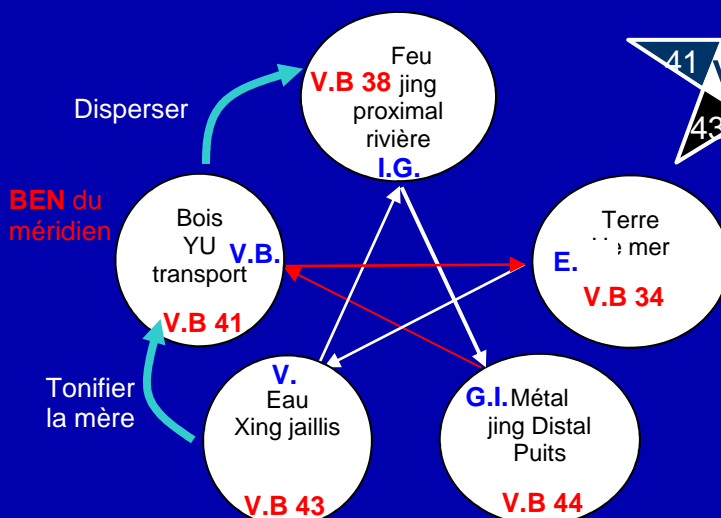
Feu
V.B 38 jing
proximal
rivière
I.G.

41
43

Disperser

BEN du méridien

Bois
YU
transport
V.B.
V.B 41

Terre
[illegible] mer
E.
V.B 34

Tonifier la mère

V.
Eau
Xing jaillis
V.B 43

G.I. Métal
jing Distal
Puits
V.B 44